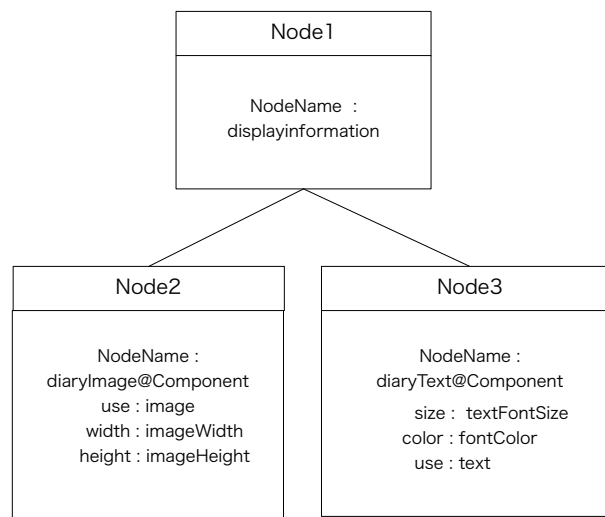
Node1

NodeName : displayinformation

Node2

NodeName : diaryImage@Component
use : image
width : imageWidth
height : imageHeight

Node3

NodeName : diaryText@Component
size : textFontSize
color : fontColor
use : text